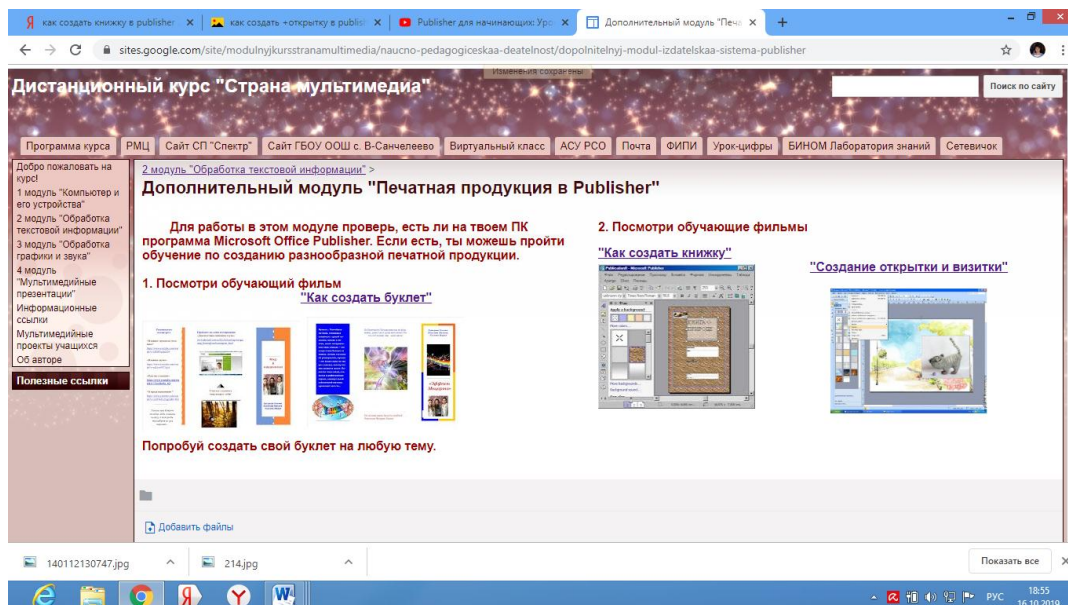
как создать книжку в publisher | как создать +открытку в publisi | Publisher для начинающих: Уро | Дополнительный модуль "Печа | +

sites.google.com/site/modulnyjkursstranamultimedia/naucno-pedagogiceskaa-deatelnost/dopolnitelnyj-modul-izdatelskaa-sistema-publisher

Изменения сохранены

Дистанционный курс "Страна мультимедиа"

Поиск по сайту

Программа курса | РМЦ | Сайт СП "Спектр" | Сайт ГБОУ ООШ с. В-Санчелеево | Виртуальный класс | АСУ РСО | Почта | ФИПИ | Урок-цифры | БИНОМ Лаборатория знаний | Сетевичок

Добро пожаловать на курс!
1 модуль "Компьютер и его устройства"
2 модуль "Обработка текстовой информации"
3 модуль "Обработка графики и звука"
4 модуль "Мультимедийные презентации"
Информационные ссылки
Мультимедийные проекты учащихся
Об авторе

Полезные ссылки

2 модуль "Обработка текстовой информации" >

Дополнительный модуль "Печатная продукция в Publisher"

Для работы в этом модуле проверь, есть ли на твоем ПК программа Microsoft Office Publisher. Если есть, ты можешь пройти обучение по созданию разнообразной печатной продукции.

1. Посмотри обучающий фильм
"Как создать буклет"

Попробуй создать свой буклет на любую тему.

2. Посмотри обучающие фильмы

"Как создать книжку"

"Создание открытки и визитки"

Publication1 - Microsoft Publisher

Добавить файлы

140112130747.jpg | 214.jpg | Показать все

РУС 18:55 16.10.2019